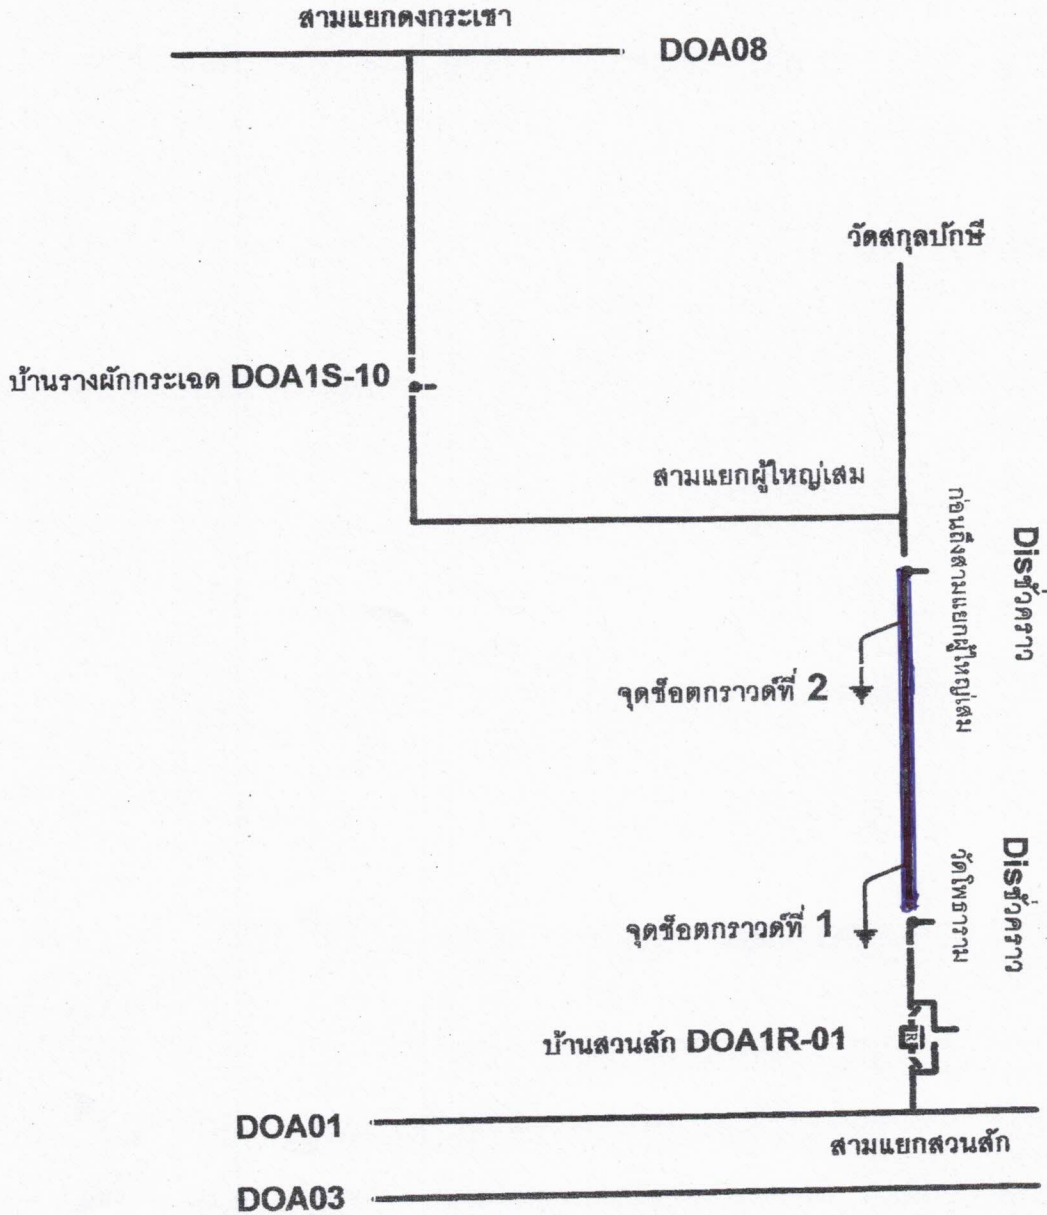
สามแยกดงกระเชา

DOA08

วัดสกุลปักษี

บ้านรางผักกระเฉด DOA1S-10

สามแยกผู้ใหญ่เสม

ก่อนถึงสามแยกผู้ใหญ่เสม

Disตัดคราว

จุดช็อตกราวด์ที่ 2

วัดโพธาราม

Disตัดคราว

จุดช็อตกราวด์ที่ 1

บ้านสวนสัก DOA1R-01

DOA01

สามแยกสวนสัก

DOA03